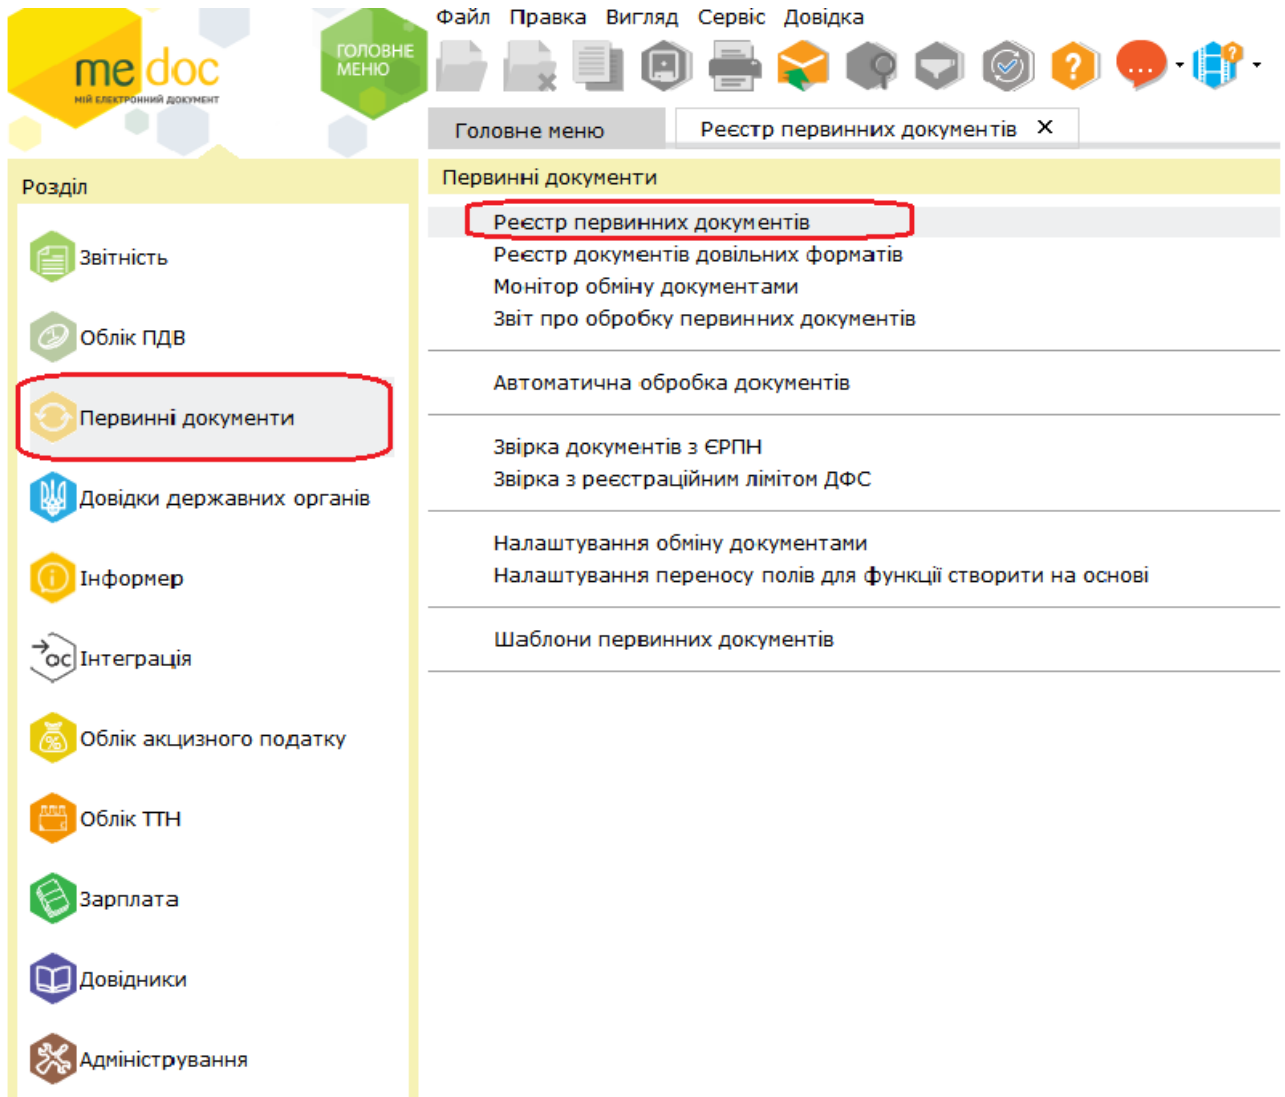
me doc
МІЙ ЕЛЕКТРОННИЙ ДОКУМЕНТ

ГОЛОВНЕ МЕНЮ

Файл Правка Вигляд Сервіс Довідка

Головне меню
Реєстр первинних документів ✕

Розділ

Звітність
Облік ПДВ
Первинні документи
Довідки державних органів
Інформер
Інтеграція
Облік акцизного податку
Облік ТТН
Зарплата
Довідники
Адміністрування

Первинні документи

Реєстр первинних документів
Реєстр документів довільних форматів
Монітор обміну документами
Звіт про обробку первинних документів

Автоматична обробка документів

Звірка документів з ЄРПН
Звірка з реєстраційним лімітом ДФС

Налаштування обміну документами
Налаштування переносу полів для функції створити на основі

Шаблони первинних документів